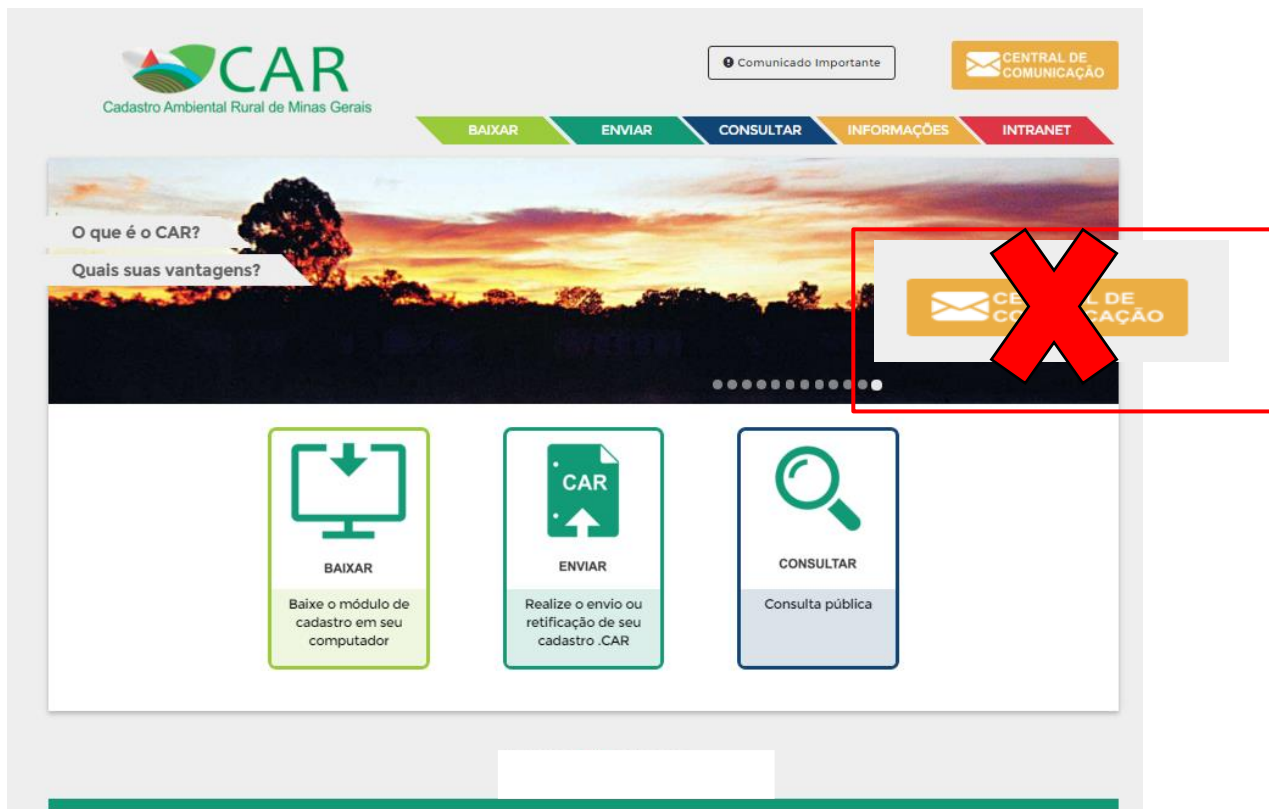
CAR
Cadastro Ambiental Rural de Minas Gerais

Comunicado Importante

CENTRAL DE COMUNICAÇÃO

BAIXAR
ENVIAR
CONSULTAR
INFORMAÇÕES
INTRANET

O que é o CAR?
Quais suas vantagens?

CE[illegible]L DE CO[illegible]CAÇÃO

BAIXAR
Baixe o módulo de cadastro em seu computador

CAR
ENVIAR
Realize o envio ou retificação de seu cadastro .CAR

CONSULTAR
Consulta pública